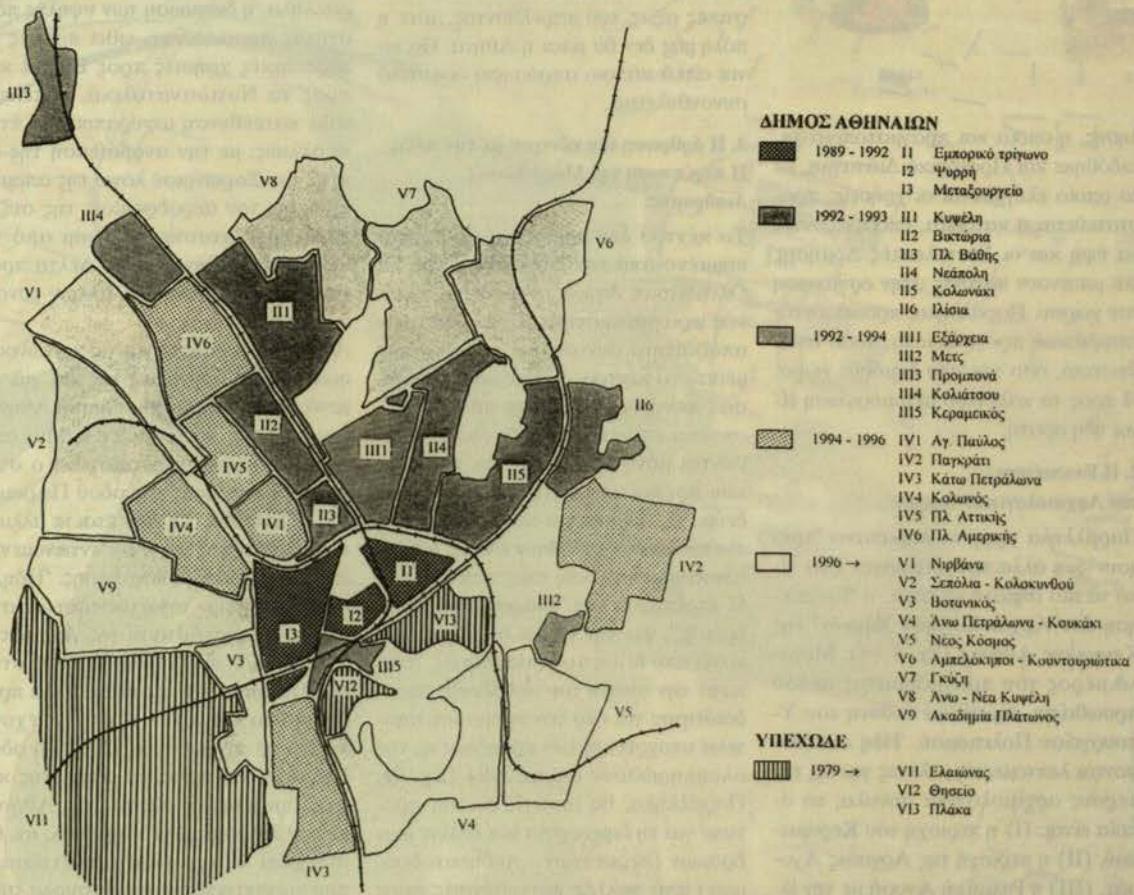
ΔΗΜΟΣ ΑΘΗΝΑΙΩΝ

1989 - 1992 I1 Εμπορικό τρίγωνο
I2 Ψυρρή
I3 Μεταξουργείο

1992 - 1993 II1 Κυψέλη
II2 Βικτώρια
II3 Πλ. Βάθης
II4 Νεάπολη
II5 Κολωνάκι
II6 Ιλίσια

1992 - 1994 III1 Εξάρχεια
III2 Μετς
III3 Προμπονά
III4 Κολιάτσου
III5 Κεραμεικός

1994 - 1996 IV1 Αγ. Παύλος
IV2 Παγκράτι
IV3 Κάτω Πετράλωνα
IV4 Κολωνός
IV5 Πλ. Αττικής
IV6 Πλ. Αμερικής

1996 → V1 Νιρβάνα
V2 Σεπόλια - Κολοκυνθού
V3 Βοτανικός
V4 Άνω Πετράλωνα - Κουκάκι
V5 Νέος Κόσμος
V6 Αμπελόκηποι - Κουντουριώτικα
V7 Γκύζη
V8 Άνω - Νέα Κυψέλη
V9 Ακαδημία Πλάτωνος

ΥΠΕΧΩΔΕ

1979 → VI1 Ελαιώνας
VI2 Θησείο
VI3 Πλάκα

III3 V8 V7 V6 III4 V1 III IV6 II2 II6 IIII II4 V2 IV5 II5 IV4 IV1 II3 II IV2 I2 VI3 V9 I3 III2 V3 VI2 III5 V5 VI1 V4 IV3